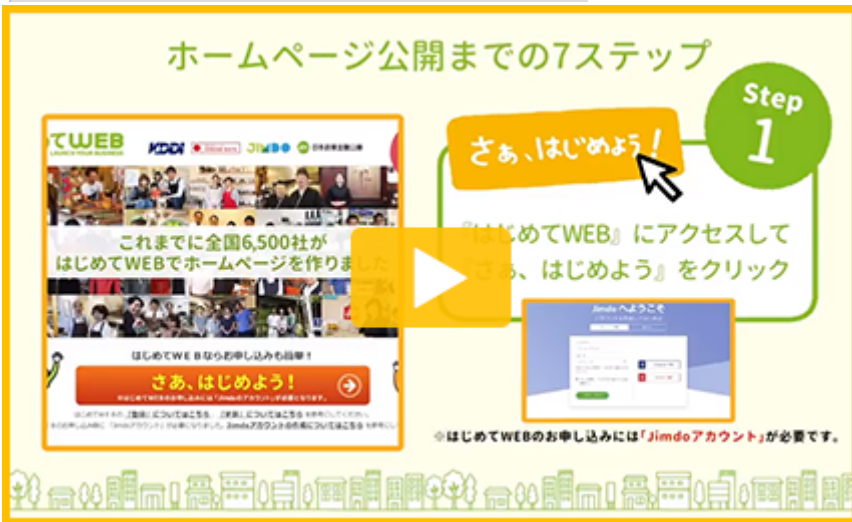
ホームページ公開までの7ステップ

てWEB
LAUNCH YOUR BUSINESS
KDDI
JIMDO
日本政策金融公庫

これまでに全国6,500社が
はじめてWEBでホームページを作りました

はじめてWEBならお申し込みも簡単！
さあ、はじめよう！
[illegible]

Step
1

さぁ、はじめよう！

『はじめてWEB』にアクセスして
『さぁ、はじめよう』をクリック

Jimdo へようこそ

※はじめてWEBのお申し込みには「Jimdoアカウント」が必要です。